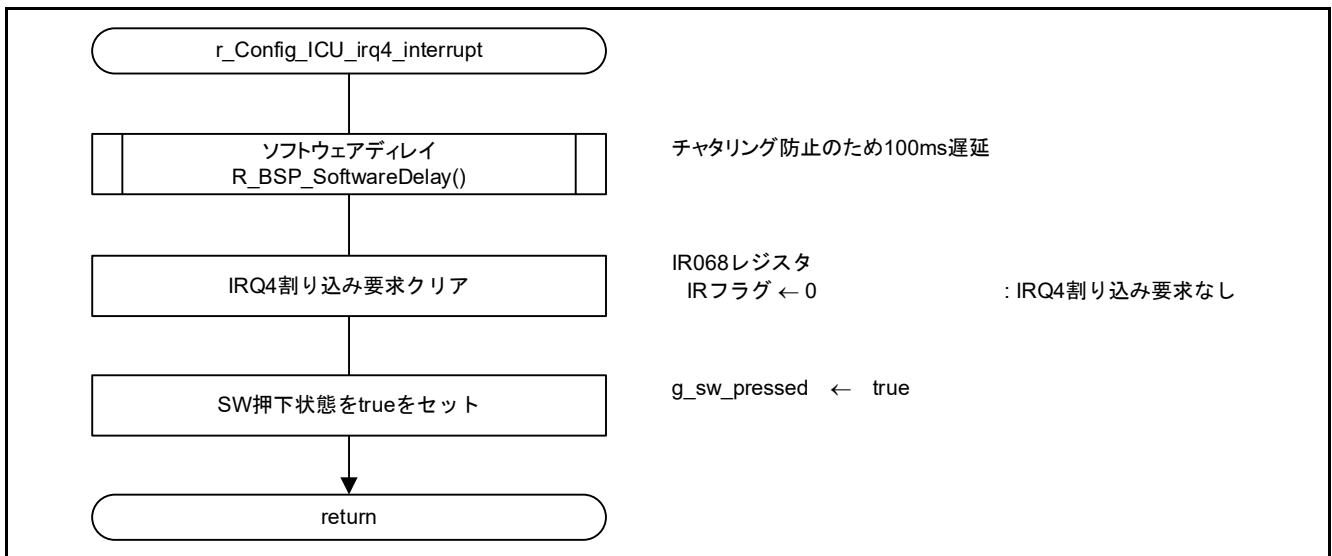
r_Config_ICU_irq4_interrupt

ソフトウェアディレイ
R_BSP_SoftwareDelay()

チャタリング防止のため100ms遅延

IRQ4割り込み要求クリア

IR068レジスタ
IRフラグ ← 0 : IRQ4割り込み要求なし

SW押下状態をtrueをセット

g_sw_pressed ← true

return